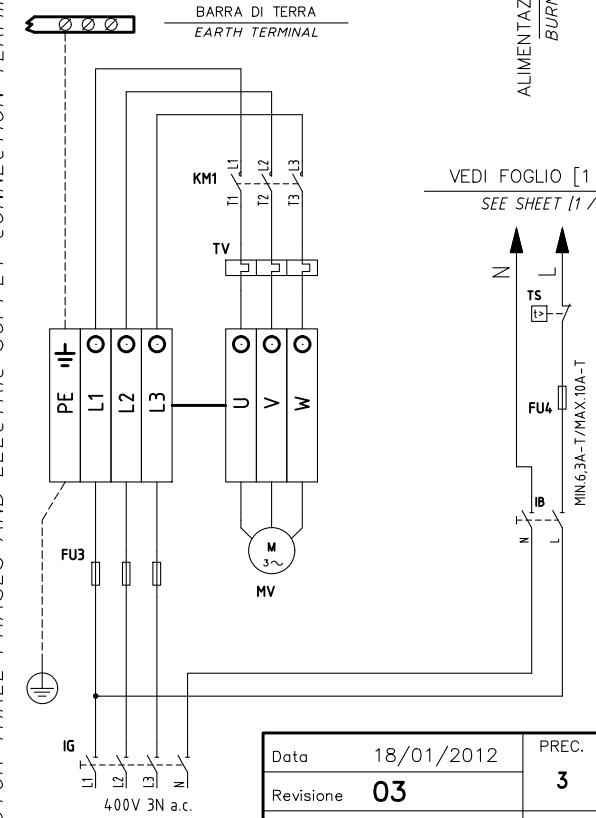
BARRA DI TERRA
EARTH TERMINAL

ALIMENTAZ
BURN

KM1
L1 L2 L3
T1 T2 T3

TV

VEDI FOGLIO [1
SEE SHEET [1 /

N L

TS

PE L1 L2 L3
U V W

FU4
MIN.6,3A-T/MAX.10A-T

IB
N L

FU3

M
3~
MV

IG
L1 L2 L3 N
400V 3N a.c.

| Data | 18/01/2012 | PREC. |
|---|---|---|
| Revisione | 03 | 3 |